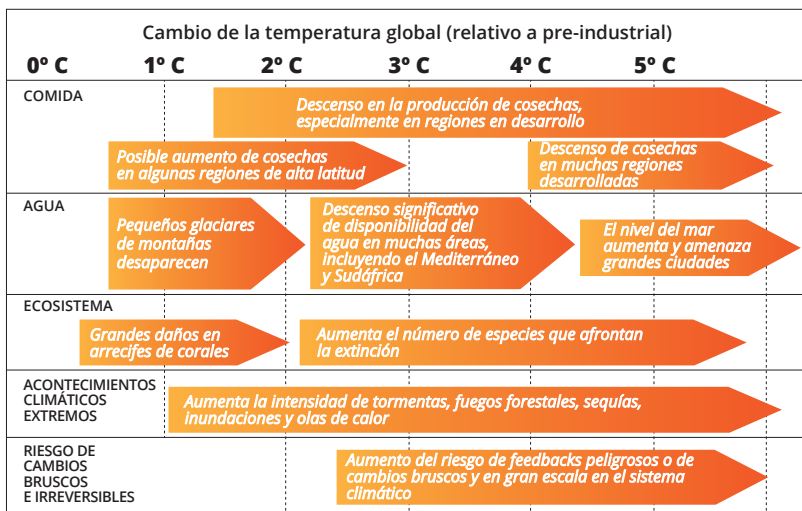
Cambio de la temperatura global (relativo a pre-industrial)

0º C 1º C 2º C 3º C 4º C 5º C

COMIDA

Descenso en la producción de cosechas, especialmente en regiones en desarrollo

Posible aumento de cosechas en algunas regiones de alta latitud

Descenso de cosechas en muchas regiones desarrolladas

AGUA

Pequeños glaciares de montañas desaparecen

Descenso significativo de disponibilidad del agua en muchas áreas, incluyendo el Mediterráneo y Sudáfrica

El nivel del mar aumenta y amenaza grandes ciudades

ECOSISTEMA

Grandes daños en arrecifes de corales

Aumenta el número de especies que afrontan la extinción

ACONTECIMIENTOS CLIMÁTICOS EXTREMOS

Aumenta la intensidad de tormentas, fuegos forestales, sequías, inundaciones y olas de calor

RIESGO DE CAMBIOS BRUSCOS E IRREVERSIBLES

Aumento del riesgo de feedbacks peligrosos o de cambios bruscos y en gran escala en el sistema climático